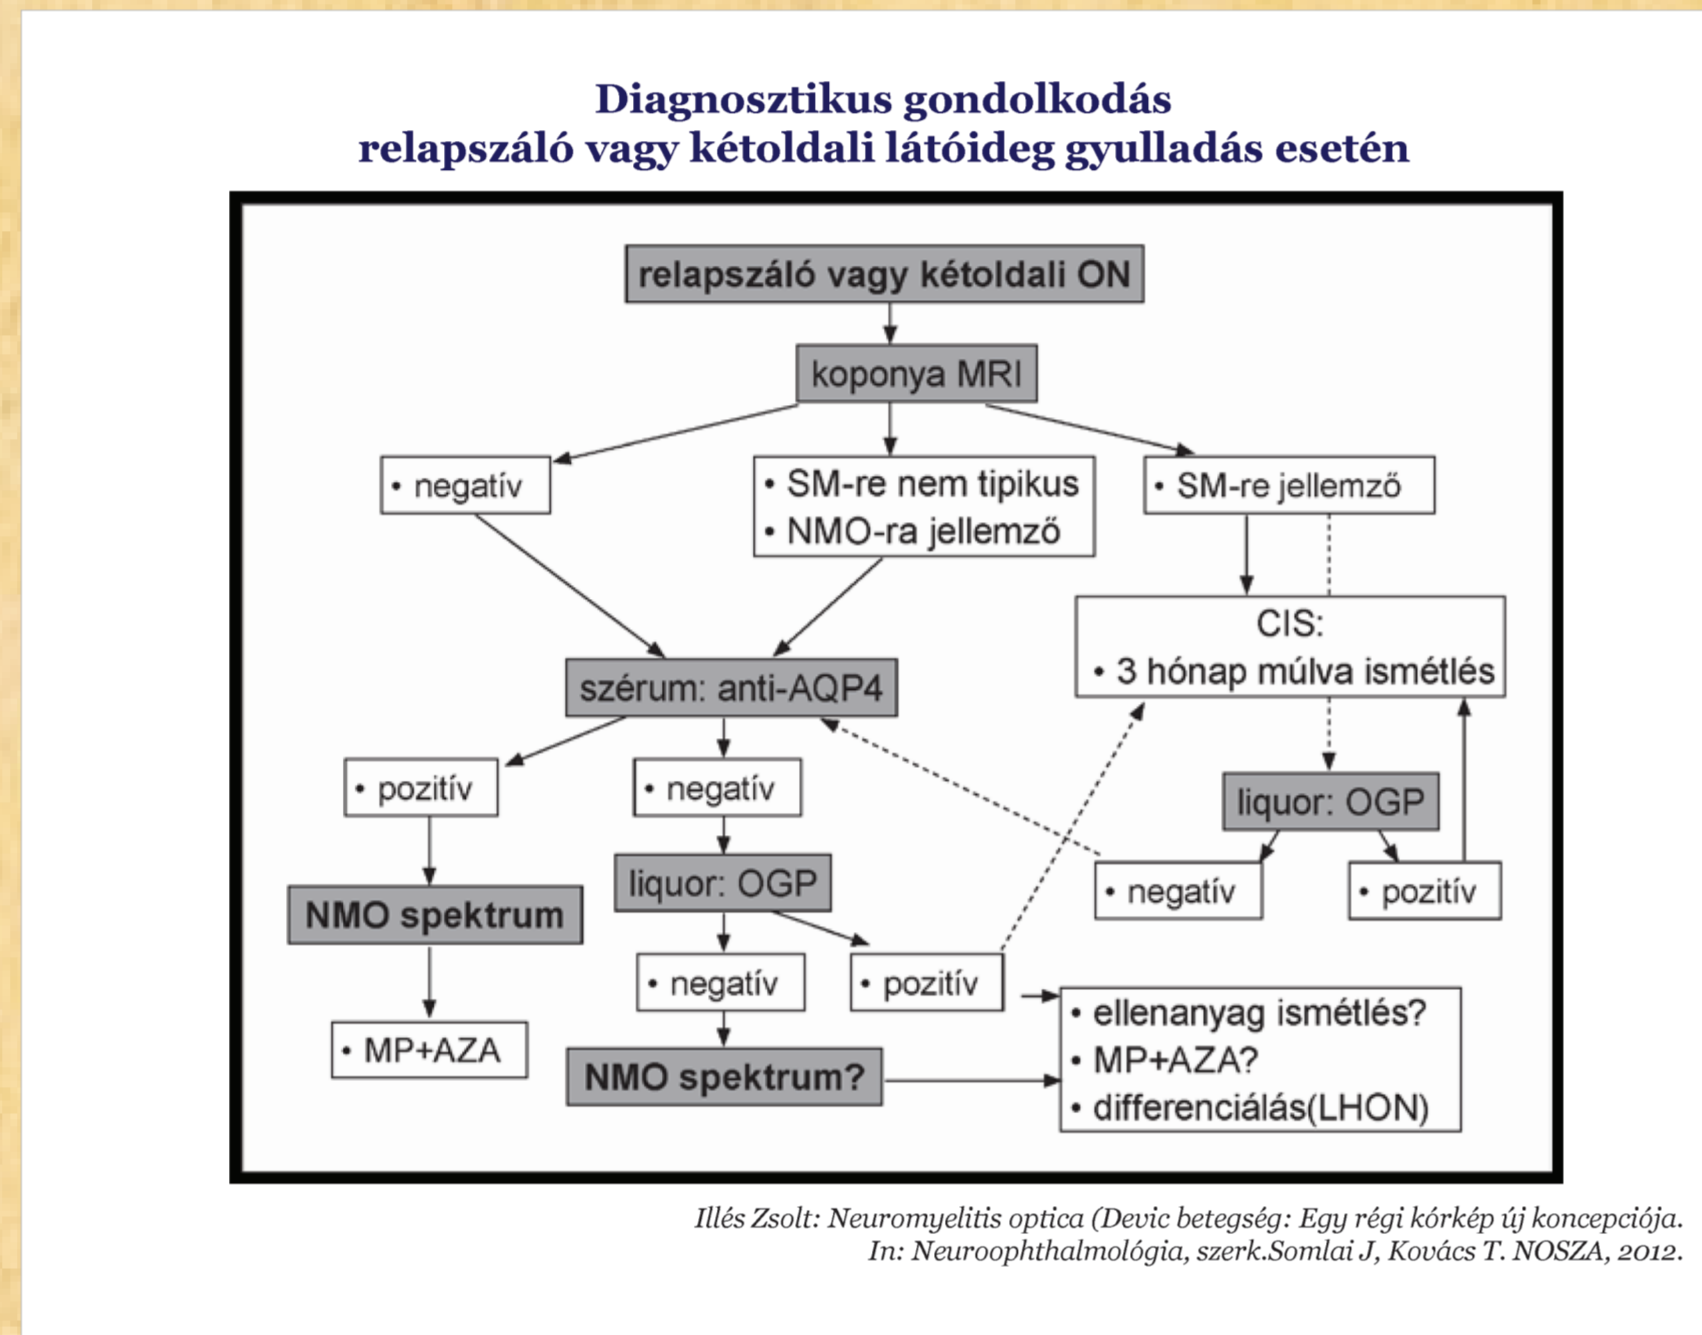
Diagnosztikus gondolkodás
relapszáló vagy kétoldali látóideg gyulladás esetén

relapszáló vagy kétoldali ON

koponya MRI

• negatív

• SM-re nem tipikus
• NMO-ra jellemző

• SM-re jellemző

CIS:
• 3 hónap múlva ismétlés

szérum: anti-AQP4

• pozitív

• negatív

liquor: OGP

NMO spektrum

liquor: OGP

• negatív

• pozitív

• negatív

• pozitív

• MP+AZA

NMO spektrum?

• ellenanyag ismétlés?
• MP+AZA?
• differenciálás(LHON)

Illés Zsolt: Neuromyelitis optica (Devic betegség: Egy régi kórkép új koncepciója.
In: Neuroophthalmológia, szerk.Somlai J, Kovács T. NOSZA, 2012.